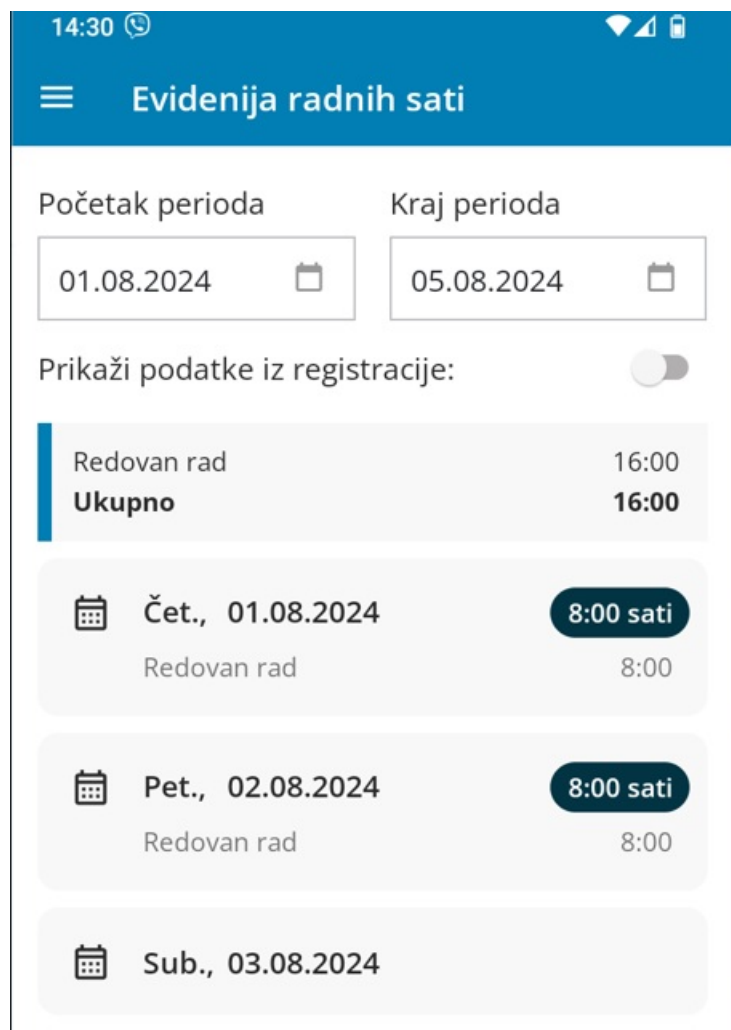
14:30

Evidenija radnih sati

Početak perioda
01.08.2024

Kraj perioda
05.08.2024

Prikaži podatke iz registracije:

Redovan rad 16:00
**Ukupno** **16:00**

Čet., 01.08.2024 8:00 sati
Redovan rad 8:00

Pet., 02.08.2024 8:00 sati
Redovan rad 8:00

Sub., 03.08.2024